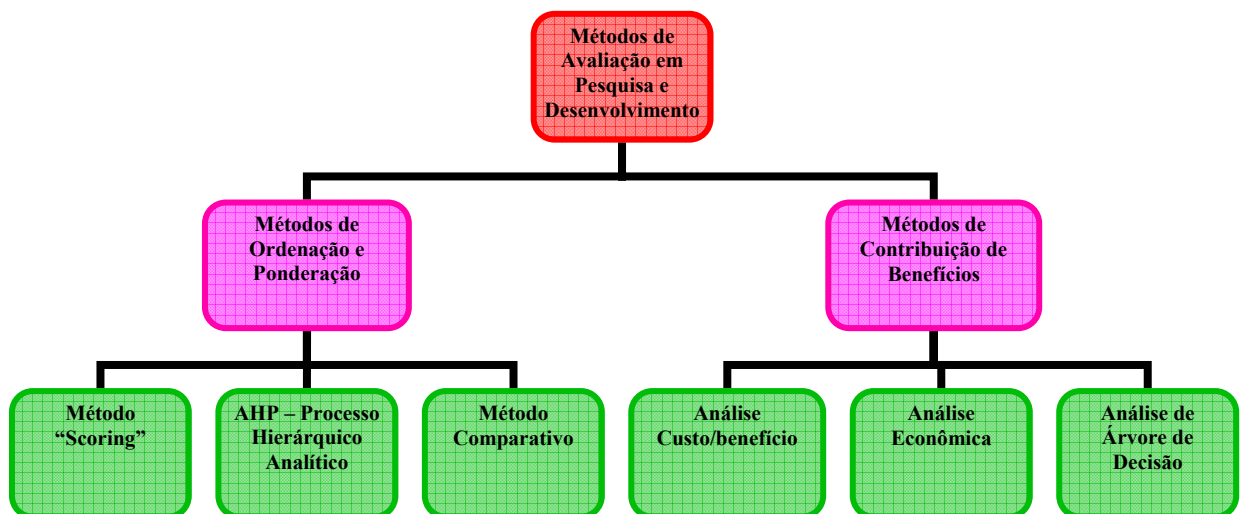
Métodos de Avaliação em Pesquisa e Desenvolvimento

Métodos de Ordenação e Ponderação

Métodos de Contribuição de Benefícios

Método “Scoring”

AHP – Processo Hierárquico Analítico

Método Comparativo

Análise Custo/benefício

Análise Econômica

Análise de Árvore de Decisão